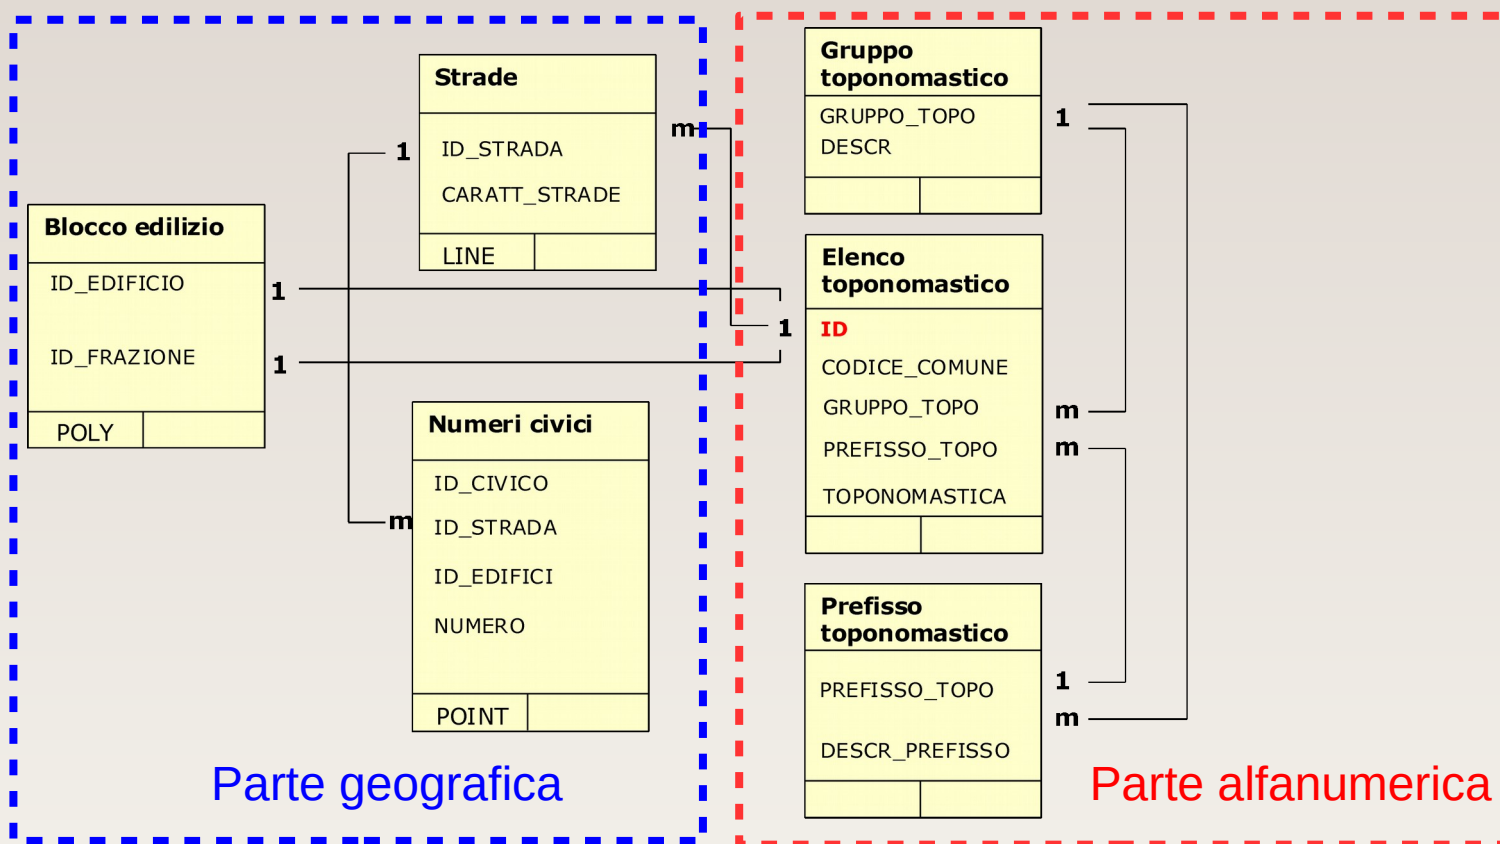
Strade

ID_STRADA

CARATT_STRADE

LINE

Blocco edilizio

ID_EDIFICIO

ID_FRAZIONE

POLY

Numeri civici

ID_CIVICO

ID_STRADA

ID_EDIFICI

NUMERO

POINT

1

m

1

1

m

Gruppo toponomastico

GRUPPO_TOPO

DESCR

Elenco toponomastico

ID

CODICE_COMUNE

GRUPPO_TOPO

PREFISSO_TOPO

TOPONOMASTICA

Prefisso toponomastico

PREFISSO_TOPO

DESCR_PREFISSO

1

1

m

m

1

m

Parte geografica

Parte alfanumerica